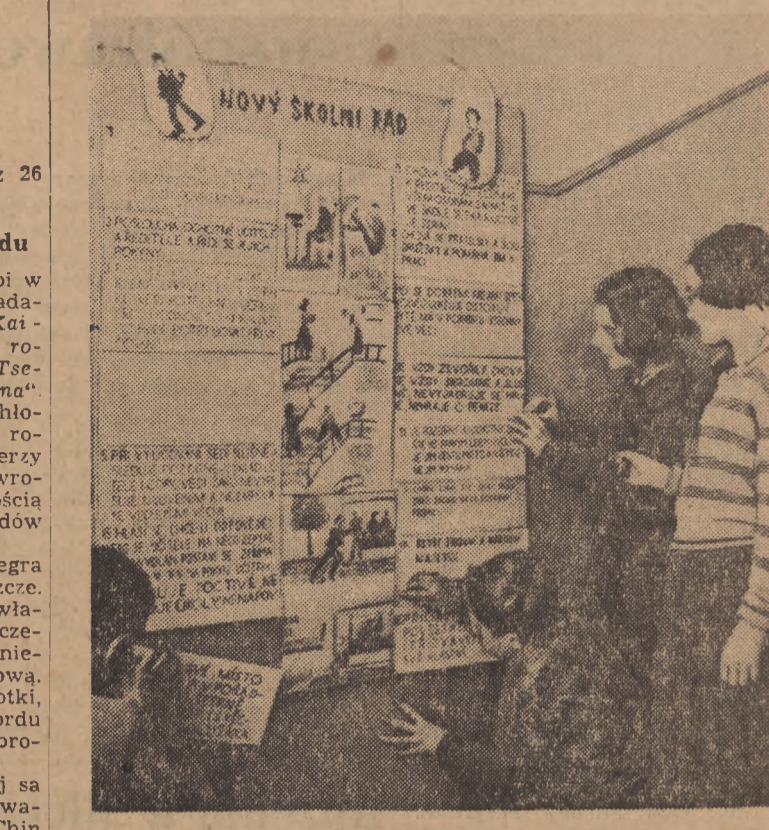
z 26

du

pi w
ada-
Kai -
ro-
Tse-
na".
hło-
ro-
erzy
vro-
ścią
dów

egra
zcze.
wła-
czę-
nie-
ową.
otki,
ordu
pro-

j sa
wa-
Chin

NOVÝ ŠKOLNÍ ŘÁD

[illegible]

UČITELE A ŘÍD SE JEJICH POKYNY

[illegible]

SE DOMEM NEJSI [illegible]

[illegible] ZEVNÍŠ ZVONĚNÍ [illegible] VŽDY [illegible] NEVYJÍŽDĚJ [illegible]

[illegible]

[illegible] V ŠKOLE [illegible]

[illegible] UČ SE POCTIVĚ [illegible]

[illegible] MĚSTO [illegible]

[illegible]